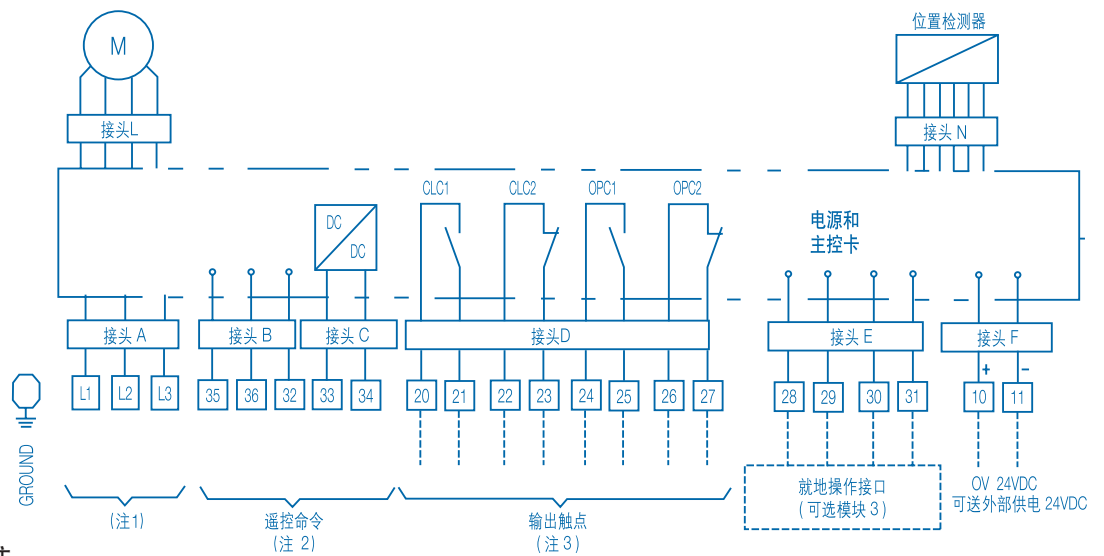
M

接头L

位置检测器

接头 N

CLC1 CLC2 OPC1 OPC2

DC

DC

电源和
主控卡

接头 A

接头 B

接头 C

接头D

接头 E

接头 F

L1 L2 L3

35 36 32

33 34

20 21 22 23 24 25 26 27

28 29 30 31

+ –

10 11

GROUND

（注1）

遥控命令
（注 2）

输出触点
（注3）

就地操作接口
（可选模块 3）

OV 24VDC
可送外部供电 24VDC